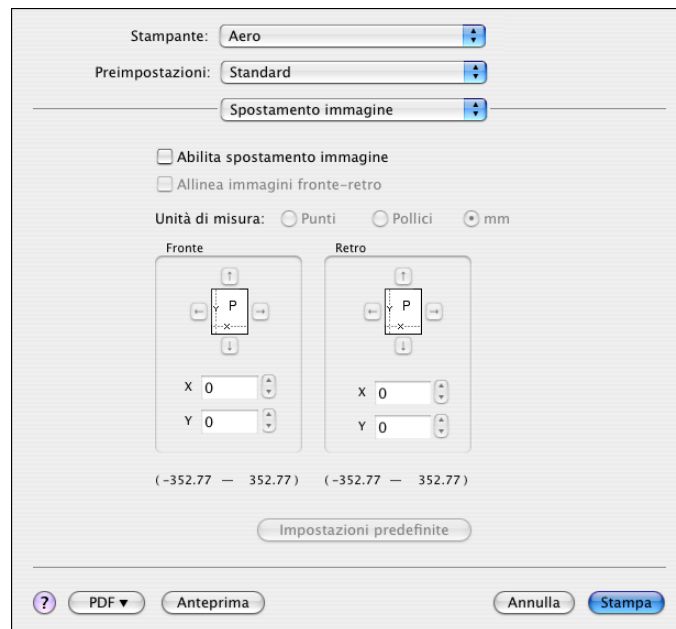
Stampante: Aero

Preimpostazioni: Standard

Spostamento immagine

Abilita spostamento immagine

Allinea immagini fronte-retro

Unità di misura: Punti Pollici mm

Fronte

Y P X

X 0

Y 0

Retro

Y P X

X 0

Y 0

(-352.77 — 352.77) (-352.77 — 352.77)

Impostazioni predefinite

? PDF ▾ Anteprima Annulla Stampa